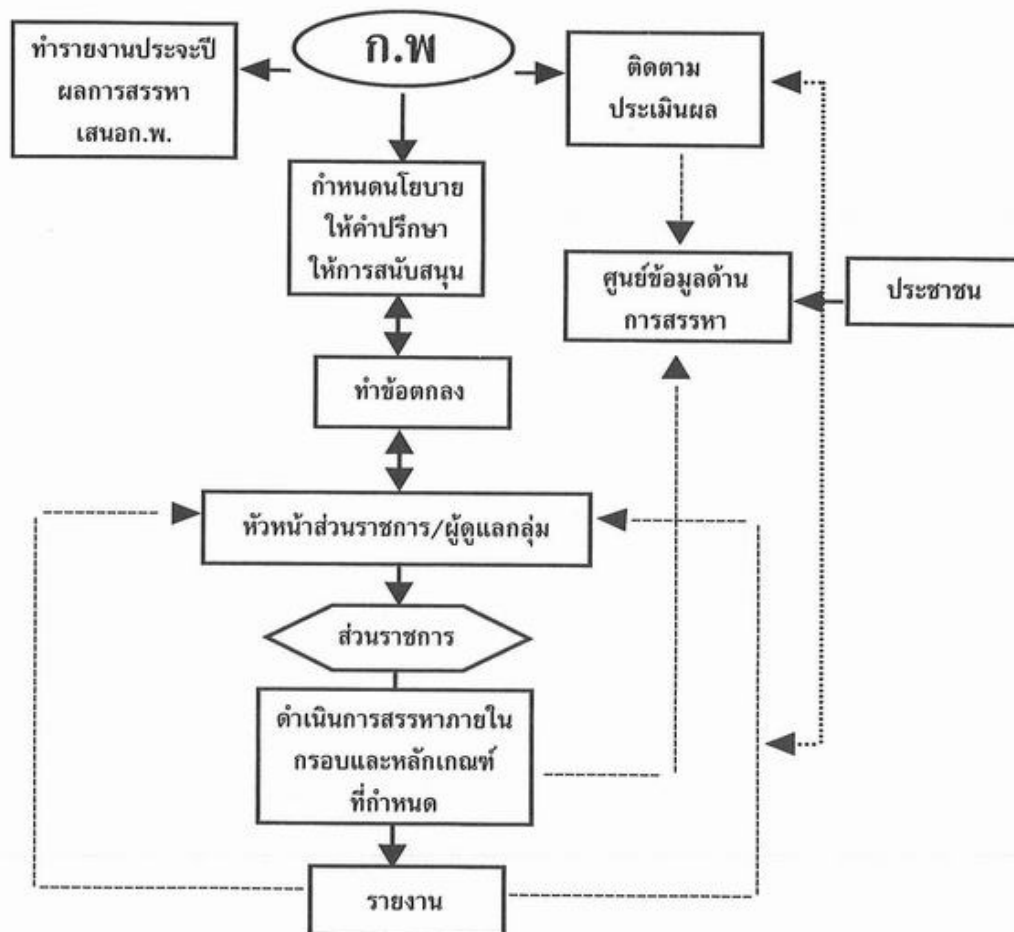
ทำรายงานประจะปี ผลการสรรหา เสนอก.พ.

ก.พ

ติดตาม ประเมินผล

กำหนดนโยบาย ให้คำปรึกษา ให้การสนับสนุน

ศูนย์ข้อมูลด้าน การสรรหา

ประชาชน

ทำข้อตกลง

หัวหน้าส่วนราชการ/ผู้ดูแลกลุ่ม

ส่วนราชการ

ดำเนินการสรรหาภายใน กรอบและหลักเกณฑ์ ที่กำหนด

รายงาน